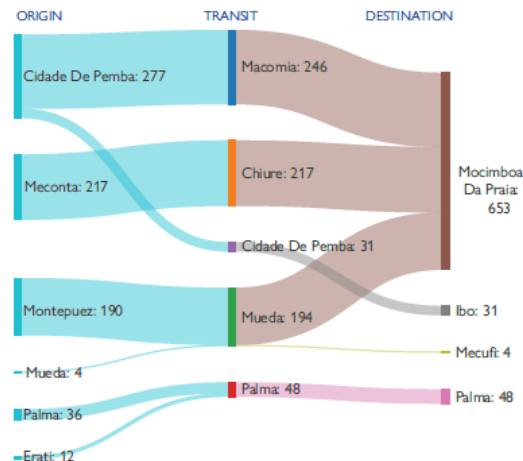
ORIGIN

TRANSIT

DESTINATION

Cidade De Pemba: 277

Meconta: 217

Montepuez: 190

Mueda: 4

Palma: 36

Erati: 12

Macomia: 246

Chiure: 217

Cidade De Pemba: 31

Mueda: 194

Palma: 48

Mocimboa Da Praia: 653

Ibo: 31

Mecufi: 4

Palma: 48